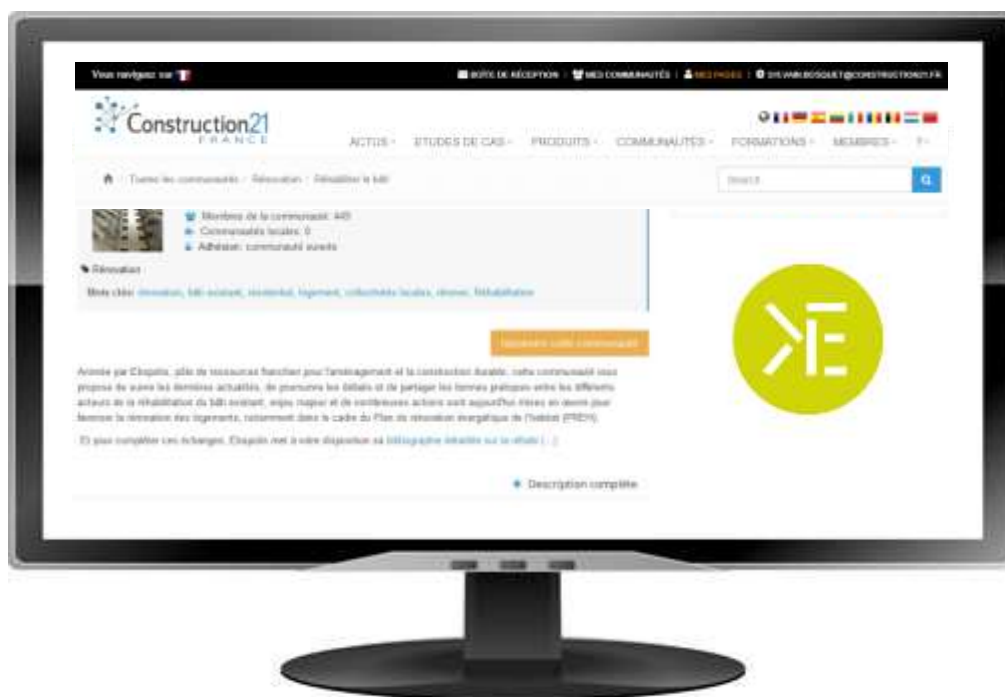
Vous naviguez sur

BOITE DE RÉCEPTION | MES COMMUNAUTÉS | MES PAGES | SYLVAIN.BOSQUET@CONSTRUCTION21.FR

Construction21
FRANCE

ACTUS · ETUDES DE CAS · PRODUITS · COMMUNAUTÉS · FORMATIONS · MEMBRES · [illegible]

Toutes les communautés · Rénovation · Réhabiliter le bâti

Search

Membres de la communauté: 445
Communautés locales: 0
Adhésion: communauté ouverte

Rénovation

Mots clés: rénovation, bâti existant, résidentiel, logement, collectivités locales, réseau, Réhabilitation

Rejoindre cette communauté

Animée par Eloquio, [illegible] de ressources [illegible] pour l'aménagement et la construction durable, cette communauté vous propose de suivre les dernières actualités, de promouvoir les débats et de partager les bonnes pratiques entre les différents acteurs de la réhabilitation du bâti existant, enjeu majeur et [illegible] actions sont aujourd'hui mises en œuvre pour favoriser la rénovation des logements, notamment dans le cadre du Plan de rénovation énergétique de l'habitat (PREH).

Et pour compléter ces échanges, Eloquio met à votre disposition sa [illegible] (...)

Description complète